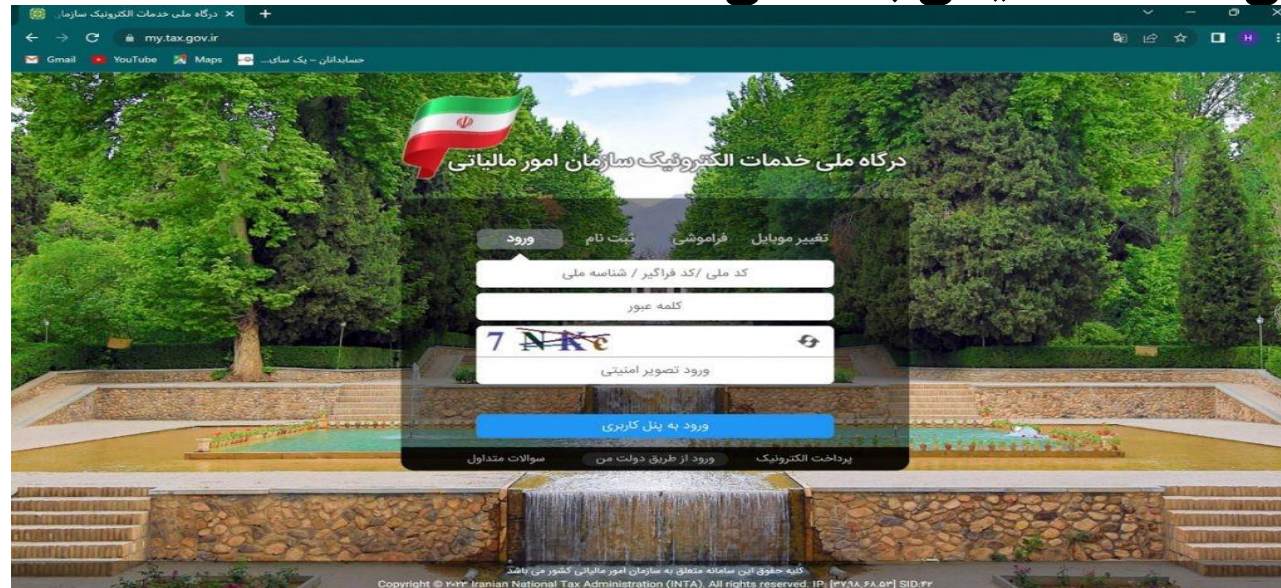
درگاه ملی خدمات الکترونیک سازما...
my.tax.gov.ir
Gmail YouTube Maps حسابداران – یک سای...
H

درگاه ملی خدمات الکترونیک سازمان امور مالیاتی

تغییر موبایل فراموشی ثبت نام ورود

کد ملی /کد فراگیر / شناسه ملی
کلمه عبور
7 NKc
ورود تصویر امنیتی

ورود به پنل کاربری

پرداخت الکترونیک ورود از طریق دولت من سوالات متداول

کلیه حقوق این سامانه متعلق به سازمان امور مالیاتی کشور می باشد
Copyright © ۲۰۲۳ Iranian National Tax Administration (INTA). All rights reserved. IP: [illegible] SID:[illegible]